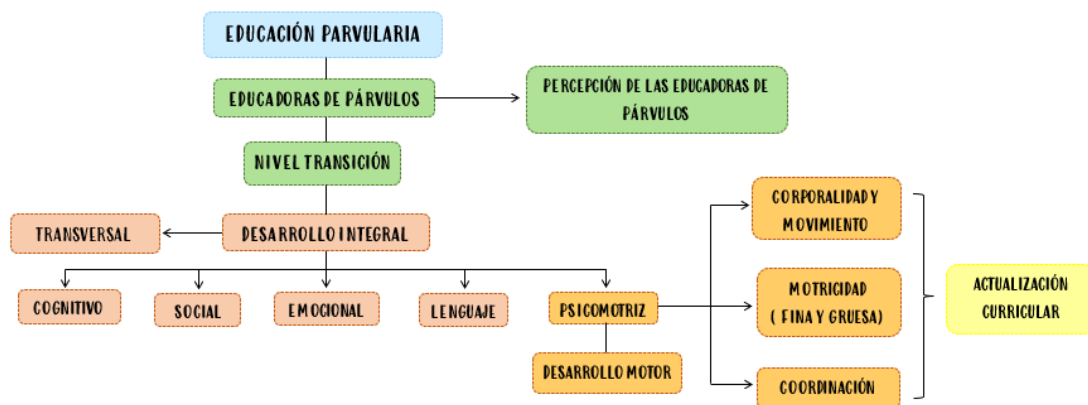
EDUCACIÓN PARVULARIA

EDUCADORAS DE PÁRVULOS

PERCEPCIÓN DE LAS EDUCADORAS DE PÁRVULOS

NIVEL TRANSICIÓN

TRANSVERSAL

DESARROLLO INTEGRAL

COGNITIVO

SOCIAL

EMOCIONAL

LENGUAJE

PSICOMOTRIZ

DESARROLLO MOTOR

CORPORALIDAD Y MOVIMIENTO

MOTRICIDAD ( FINA Y GRUESA)

COORDINACIÓN

ACTUALIZACIÓN CURRICULAR